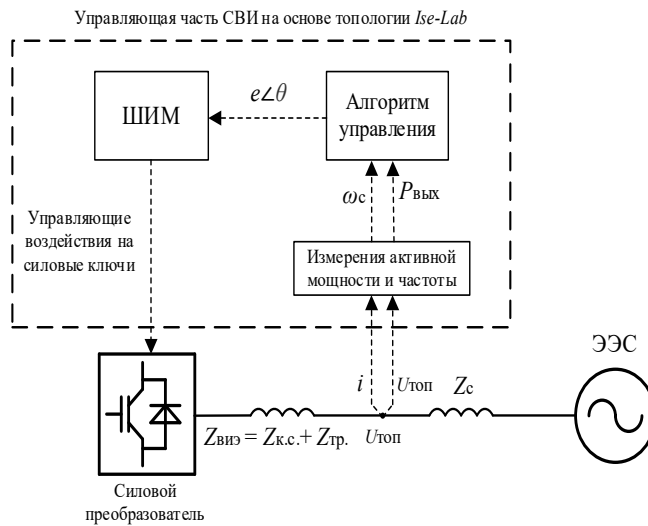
Управляющая часть СВИ на основе топологии *Ise-Lab*

ШИМ

$e\angle\theta$

Алгоритм управления

$\omega_{c}$

$P_{\text{вых}}$

Управляющие воздействия на силовые ключи

Измерения активной мощности и частоты

ЭЭС

$i$

$U_{\text{топ}}$

$Z_{c}$

$Z_{\text{виэ}} = Z_{\text{к.с.}} + Z_{\text{тр.}}$

$U_{\text{топ}}$

Силовой преобразователь